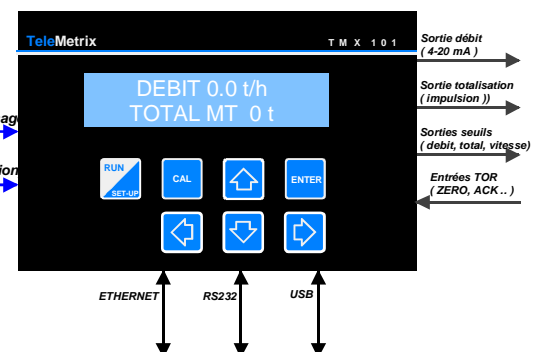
TeleMetrix
T M X 1 0 1

DEBIT 0.0 t/h
TOTAL MT 0 t

RUN
SET-UP
CAL
ENTER

Sortie débit
( 4-20 mA )

Sortie totalisation
( impulsion ))

Sorties seuils
( debit, total, vitesse)

Entrées TOR
( ZERO, ACK .. )

age
ion

ETHERNET
RS232
USB